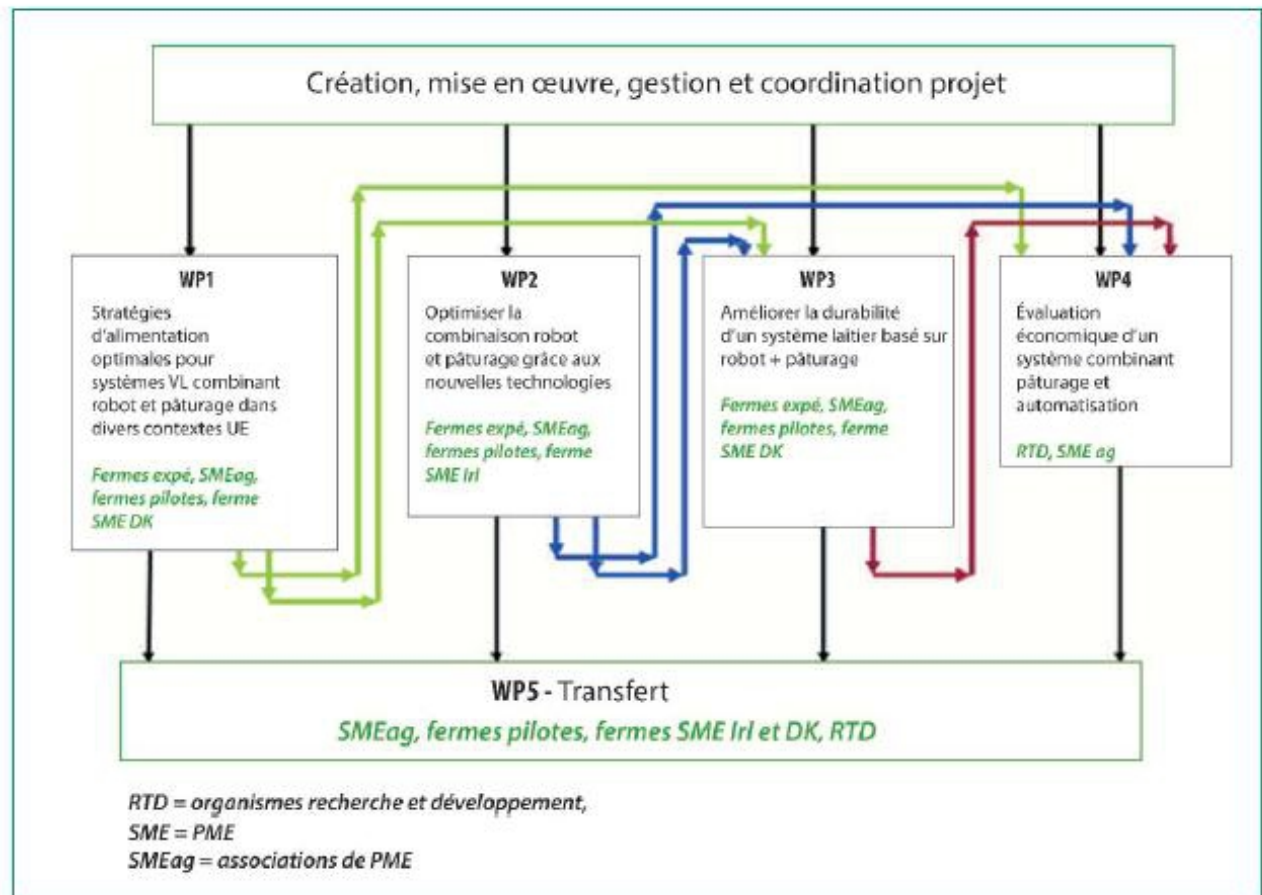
Création, mise en œuvre, gestion et coordination projet

WP1
Stratégies d'alimentation optimales pour systèmes VL combinant robot et pâturage dans divers contextes UE

Fermes expé, SMEag, fermes pilotes, ferme SME DK

WP2
Optimiser la combinaison robot et pâturage grâce aux nouvelles technologies

Fermes expé, SMEag, fermes pilotes, ferme SME Irl

WP3
Améliorer la durabilité d'un système laitier basé sur robot + pâturage

Fermes expé, SMEag, fermes pilotes, ferme SME DK

WP4
Évaluation économique d'un système combinant pâturage et automatisation

RTD, SME ag

WP5 - Transfert
SMEag, fermes pilotes, fermes SME Irl et DK, RTD

RTD = organismes recherche et développement,
SME = PME
SMEag = associations de PME